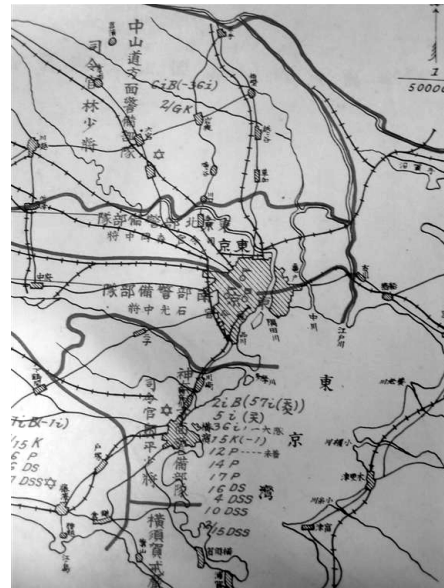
中山道方面警備隊
司令 林少将
$CiB(-36i)$
$2/GK$
北部警備隊
中将 田中
東京
西部警備隊
中将 石光
神
司令官
平 松
南部警備隊
横須賀
$2iB(57i(欠)$
$5i(欠)$
$36i(-1大隊)$
$15K(-1)$
$12P$
$14P$
$17P$
$6DS$
$4DSS$
$10DSS$
$2/15DSS$
$7(\text{欠}-1i)$
$15K$
$6P$
$5DS$
$7DSS$
東
京
湾
江戸川
中川
$50000$